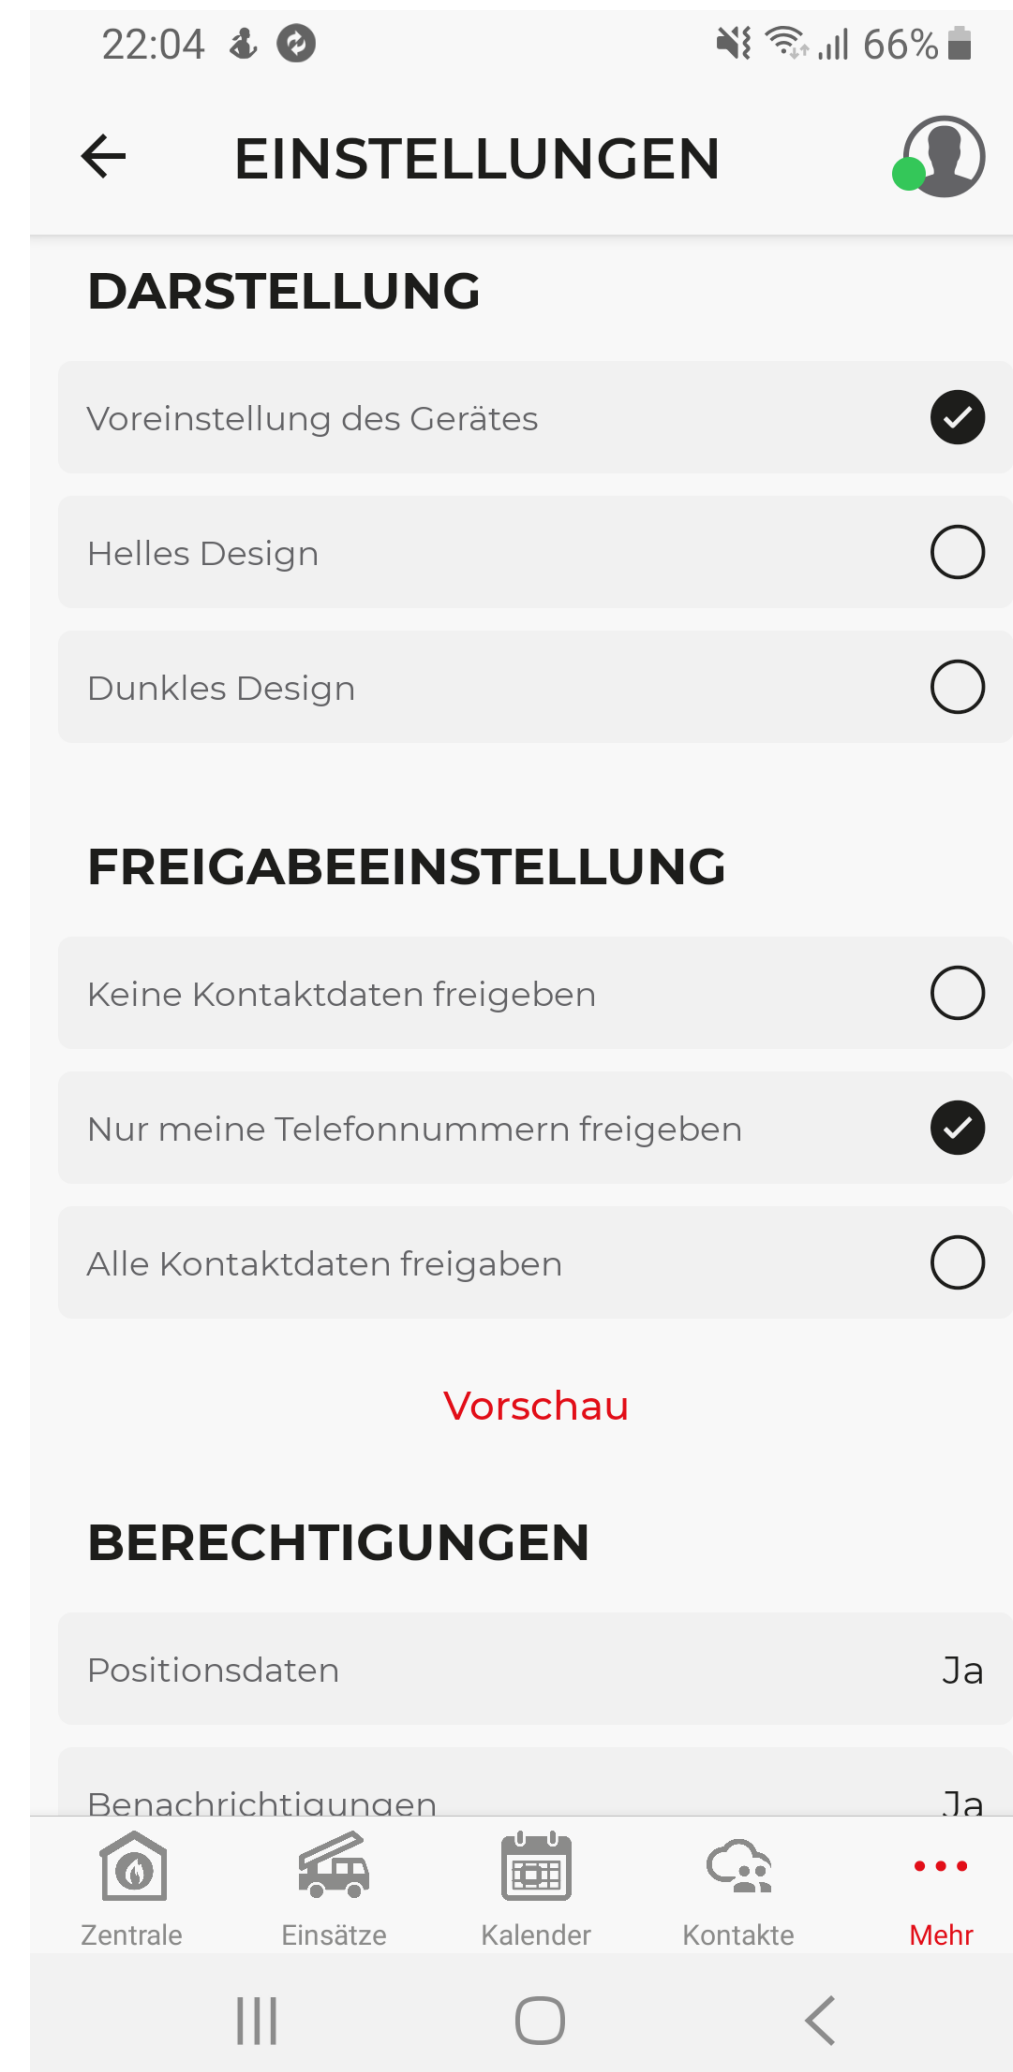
22:04

66%

EINSTELLUNGEN

DARSTELLUNG

Voreinstellung des Gerätes

Helles Design

Dunkles Design

FREIGABEEINSTELLUNG

Keine Kontaktdaten freigeben

Nur meine Telefonnummern freigeben

Alle Kontaktdaten freigaben

Vorschau

BERECHTIGUNGEN

Positionsdaten Ja

Benachrichtigungen Ja

Zentrale
Einsätze
Kalender
Kontakte
Mehr